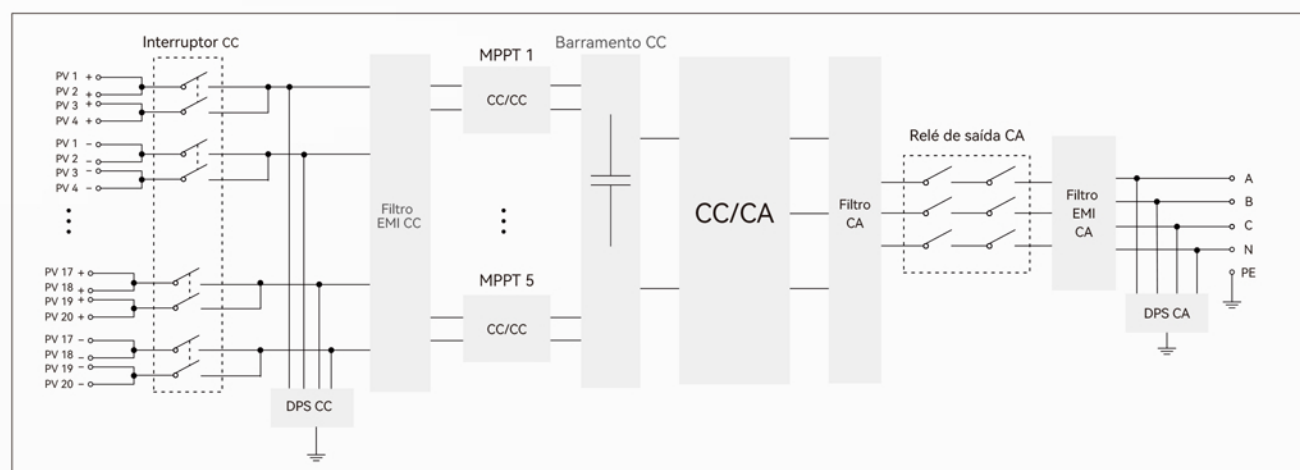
Interruptor CC

PV 1 +
PV 2 +
PV 3 +
PV 4 +
PV 1 −
PV 2 −
PV 3 −
PV 4 −
PV 17 +
PV 18 +
PV 19 +
PV 20 +
PV 17 −
PV 18 −
PV 19 −
PV 20 −

DPS CC

Filtro EMI CC

MPPT 1
CC/CC

MPPT 5
CC/CC

Barramento CC

CC/CA

Filtro CA

Relé de saída CA

Filtro EMI CA

DPS CA

A
B
C
N
PE